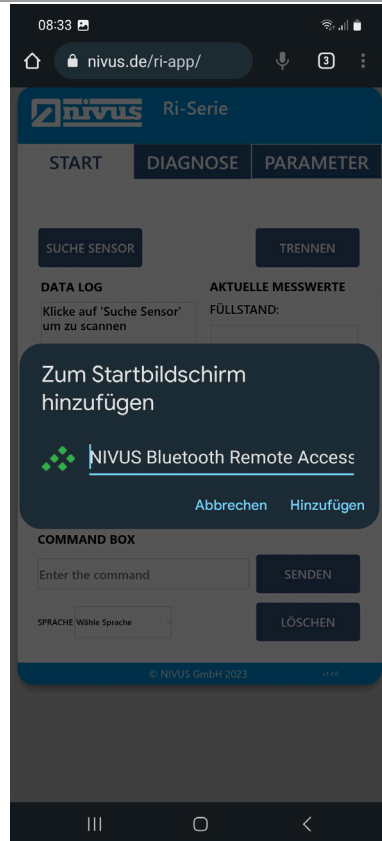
08:33

nivus.de/ri-app/

3

NIVUS Ri-Serie

START DIAGNOSE PARAMETER

SUCHE SENSOR

TRENNEN

DATA LOG

Klicke auf 'Suche Sensor' um zu scannen

AKTUELLE MESSWERTE

FÜLLSTAND:

Zum Startbildschirm hinzufügen

NIVUS Bluetooth Remote Access

Abbrechen Hinzufügen

COMMAND BOX

Enter the command

SENDEN

SPRACHE Wähle Sprache

LÖSCHEN

© NIVUS GmbH 2023

v1.4.0